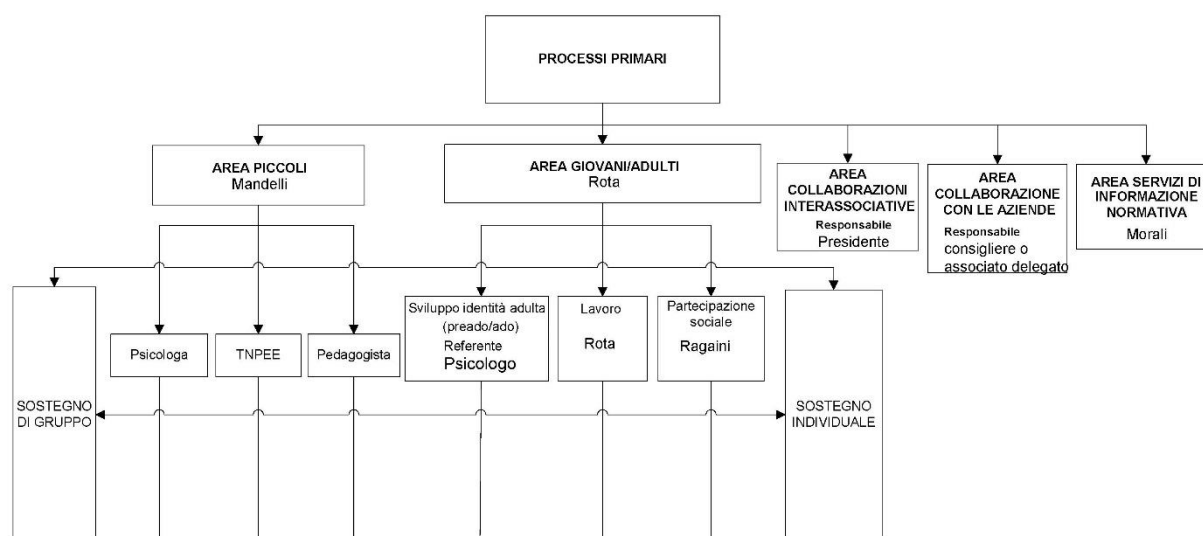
PROCESSI PRIMARI

AREA PICCOLI
Mandelli

AREA GIOVANI/ADULTI
Rota

AREA COLLABORAZIONI INTERASSOCIATIVE
Responsabile
Presidente

AREA COLLABORAZIONE CON LE AZIENDE
Responsabile
consigliere o associato delegato

AREA SERVIZI DI INFORMAZIONE NORMATIVA
Morali

SOSTEGNO DI GRUPPO

Psicologa

TNPEE

Pedagogista

Sviluppo identità adulta (preado/ado)
Referente
Psicologo

Lavoro
Rota

Partecipazione sociale
Ragaini

SOSTEGNO INDIVIDUALE